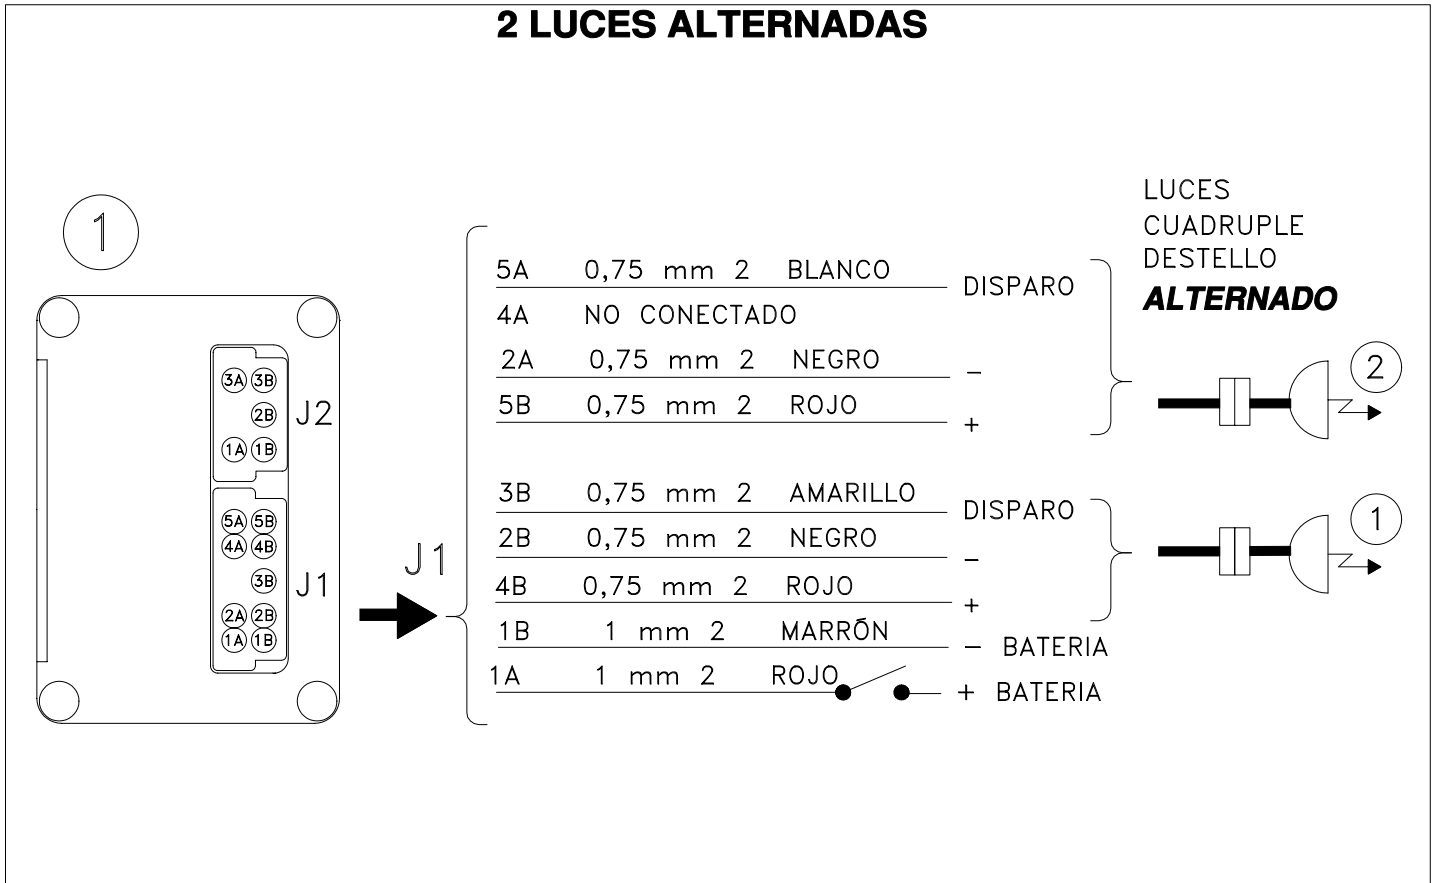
2 LUCES ALTERNADAS

1

3A 3B
2B
1A 1B
J2

5A 5B
4A 4B
3B
2A 2B
1A 1B
J1

J1

5A 0,75 mm 2 BLANCO
4A NO CONECTADO
2A 0,75 mm 2 NEGRO
5B 0,75 mm 2 ROJO
DISPARO
–
+

3B 0,75 mm 2 AMARILLO
2B 0,75 mm 2 NEGRO
4B 0,75 mm 2 ROJO
1B 1 mm 2 MARRÓN
1A 1 mm 2 ROJO
DISPARO
–
+
– BATERIA
+ BATERIA

LUCES
CUADRUPLE
DESTELLO
ALTERNADO

2

1